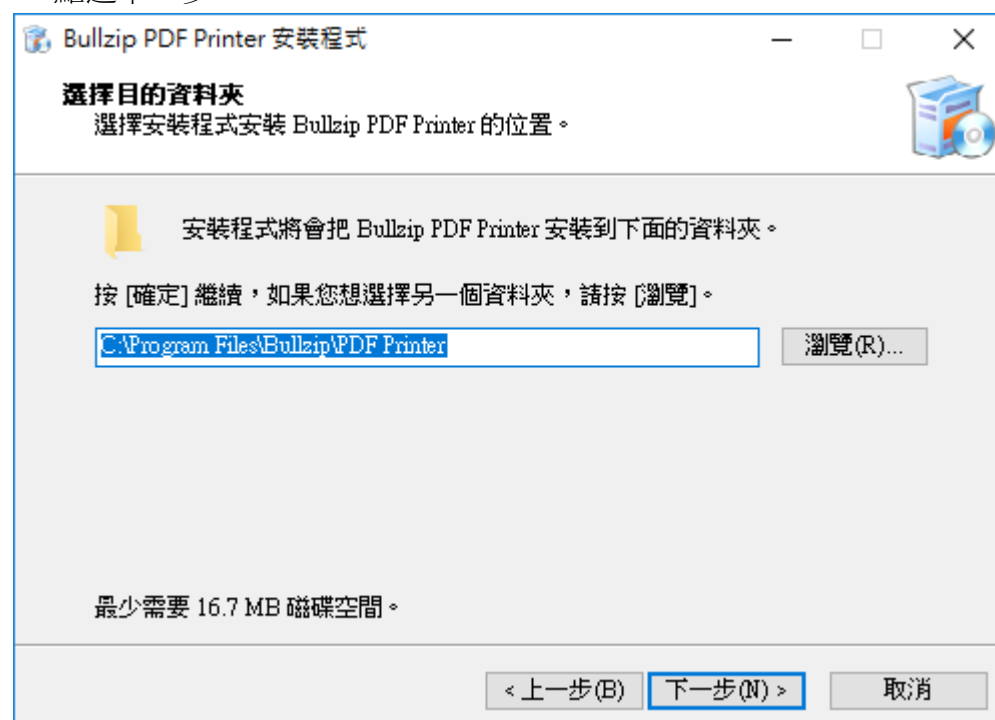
Bullzip PDF Printer 安裝程式

選擇目的資料夾
選擇安裝程式安裝 Bullzip PDF Printer 的位置。

安裝程式將會把 Bullzip PDF Printer 安裝到下面的資料夾。

按 [確定] 繼續，如果您想選擇另一個資料夾，請按 [瀏覽]。

C:\Program Files\Bullzip\PDF Printer

瀏覽(R)...

最少需要 16.7 MB 磁碟空間。

< 上一步(B)
下一步(N) >
取消